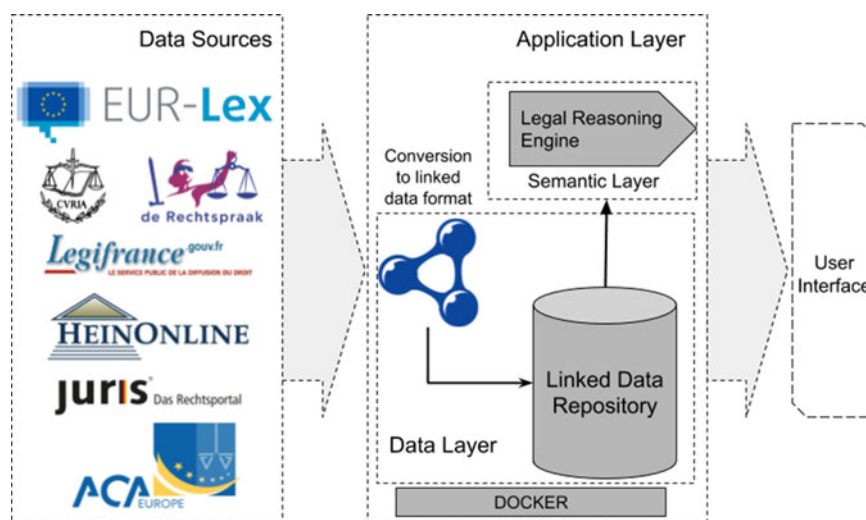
Data Sources

EUR-Lex

CVRIA

de Rechtspraak

Legifrance.gouv.fr
LE SERVICE PUBLIC DE LA DIFFUSION DU DROIT

HEINONLINE

JURIS Das Rechtsportal

ACA EUROPE

Application Layer

Legal Reasoning Engine

Semantic Layer

Conversion to linked data format

Linked Data Repository

Data Layer

DOCKER

User Interface